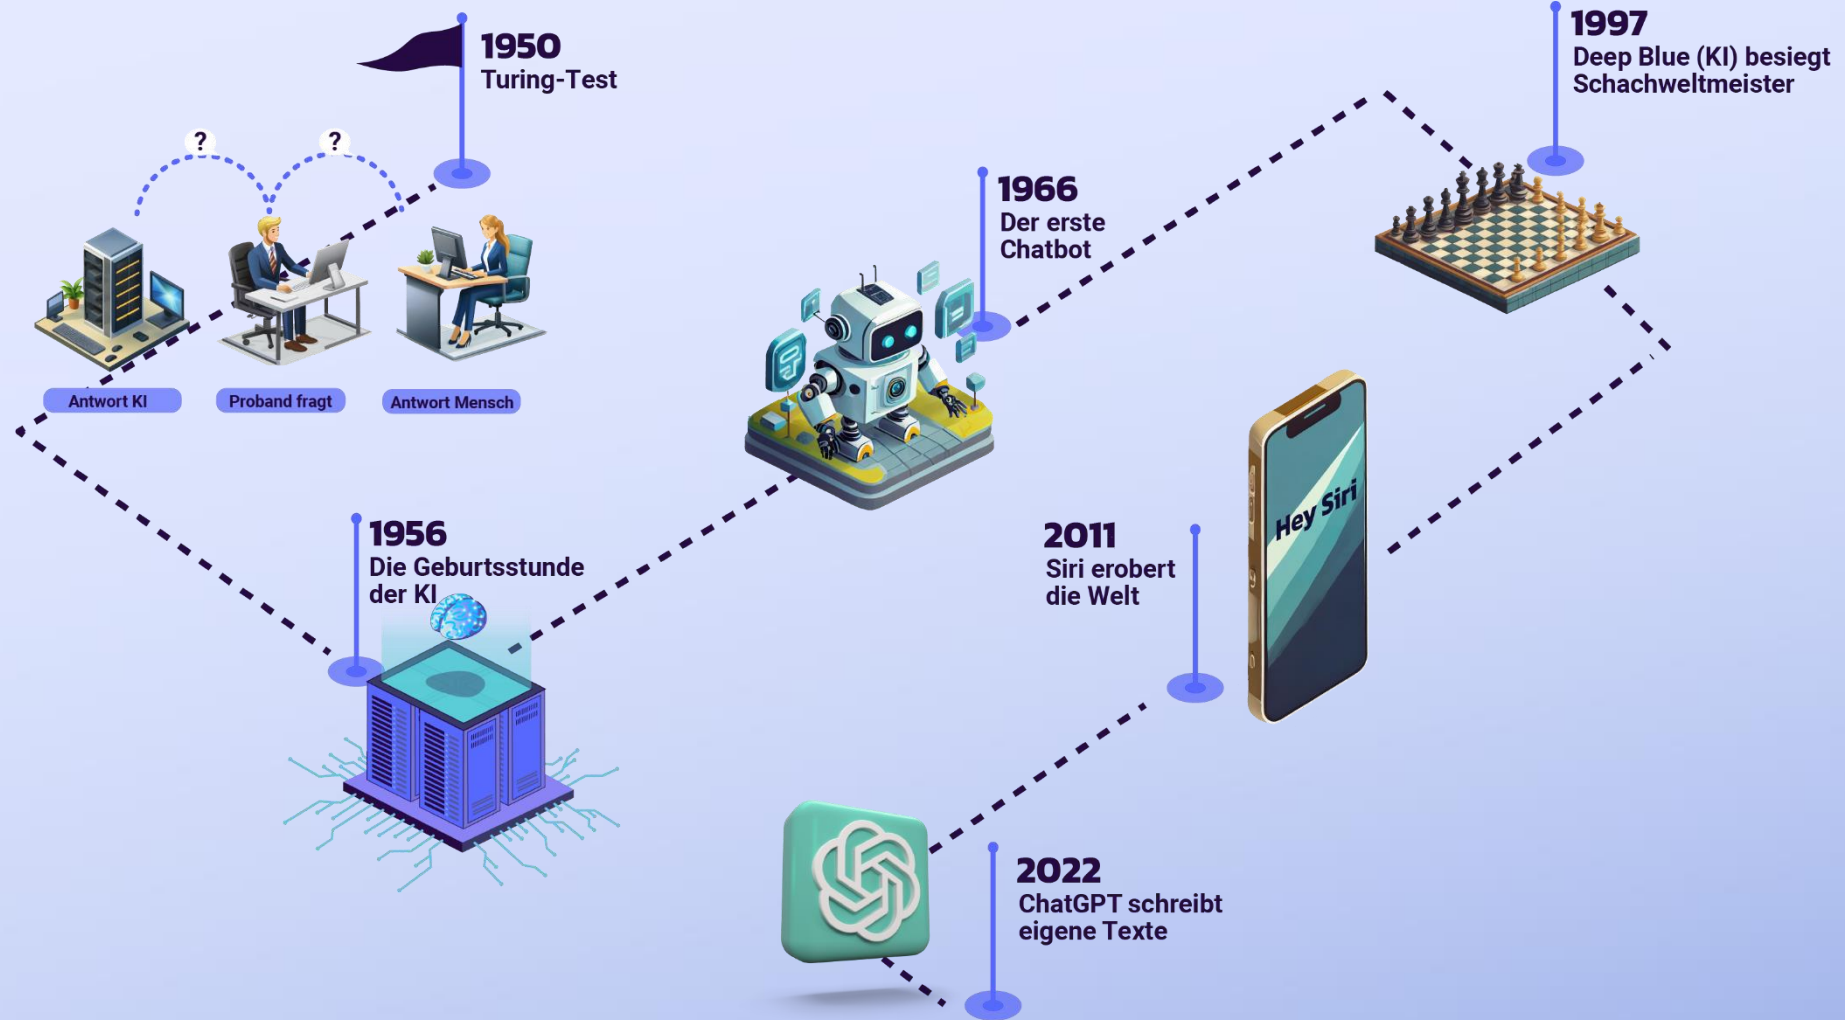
1950
Turing-Test

?

?

Antwort KI

Proband fragt

Antwort Mensch

1956
Die Geburtsstunde der KI

1966
Der erste Chatbot

1997
Deep Blue (KI) besiegt Schachweltmeister

Hey Siri

2011
Siri erobert die Welt

2022
ChatGPT schreibt eigene Texte